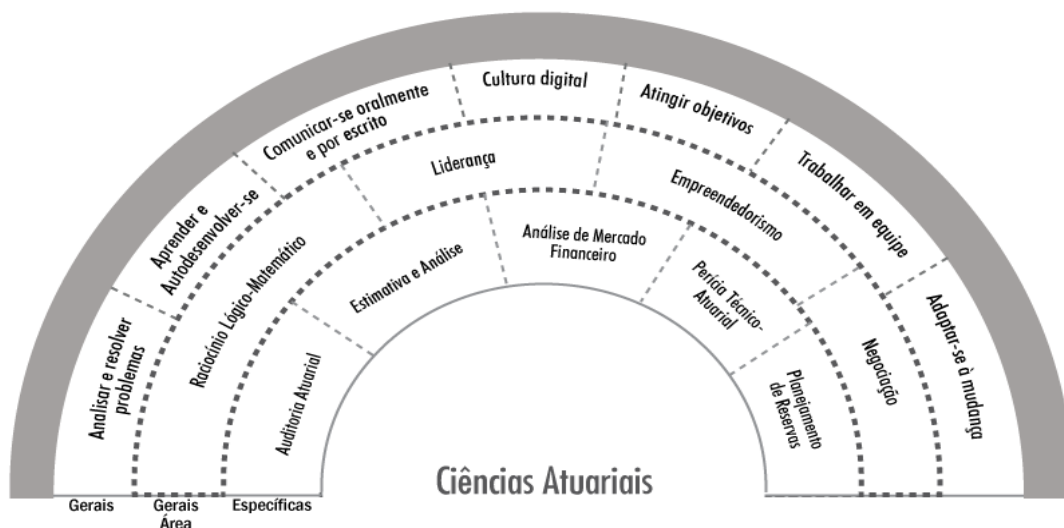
Analisar e resolver problemas

Aprender e Autodesenvolver-se

Comunicar-se oralmente e por escrito

Cultura digital

Atingir objetivos

Trabalhar em equipe

Adaptar-se à mudança

Raciocínio Lógico-Matemático

Liderança

Empreendedorismo

Negociação

Auditoria Atuarial

Estimativa e Análise

Análise de Mercado Financeiro

Perícia Técnico-Atuarial

Planejamento de Reservas

Ciências Atuariais

Gerais

Gerais Área

Específicas